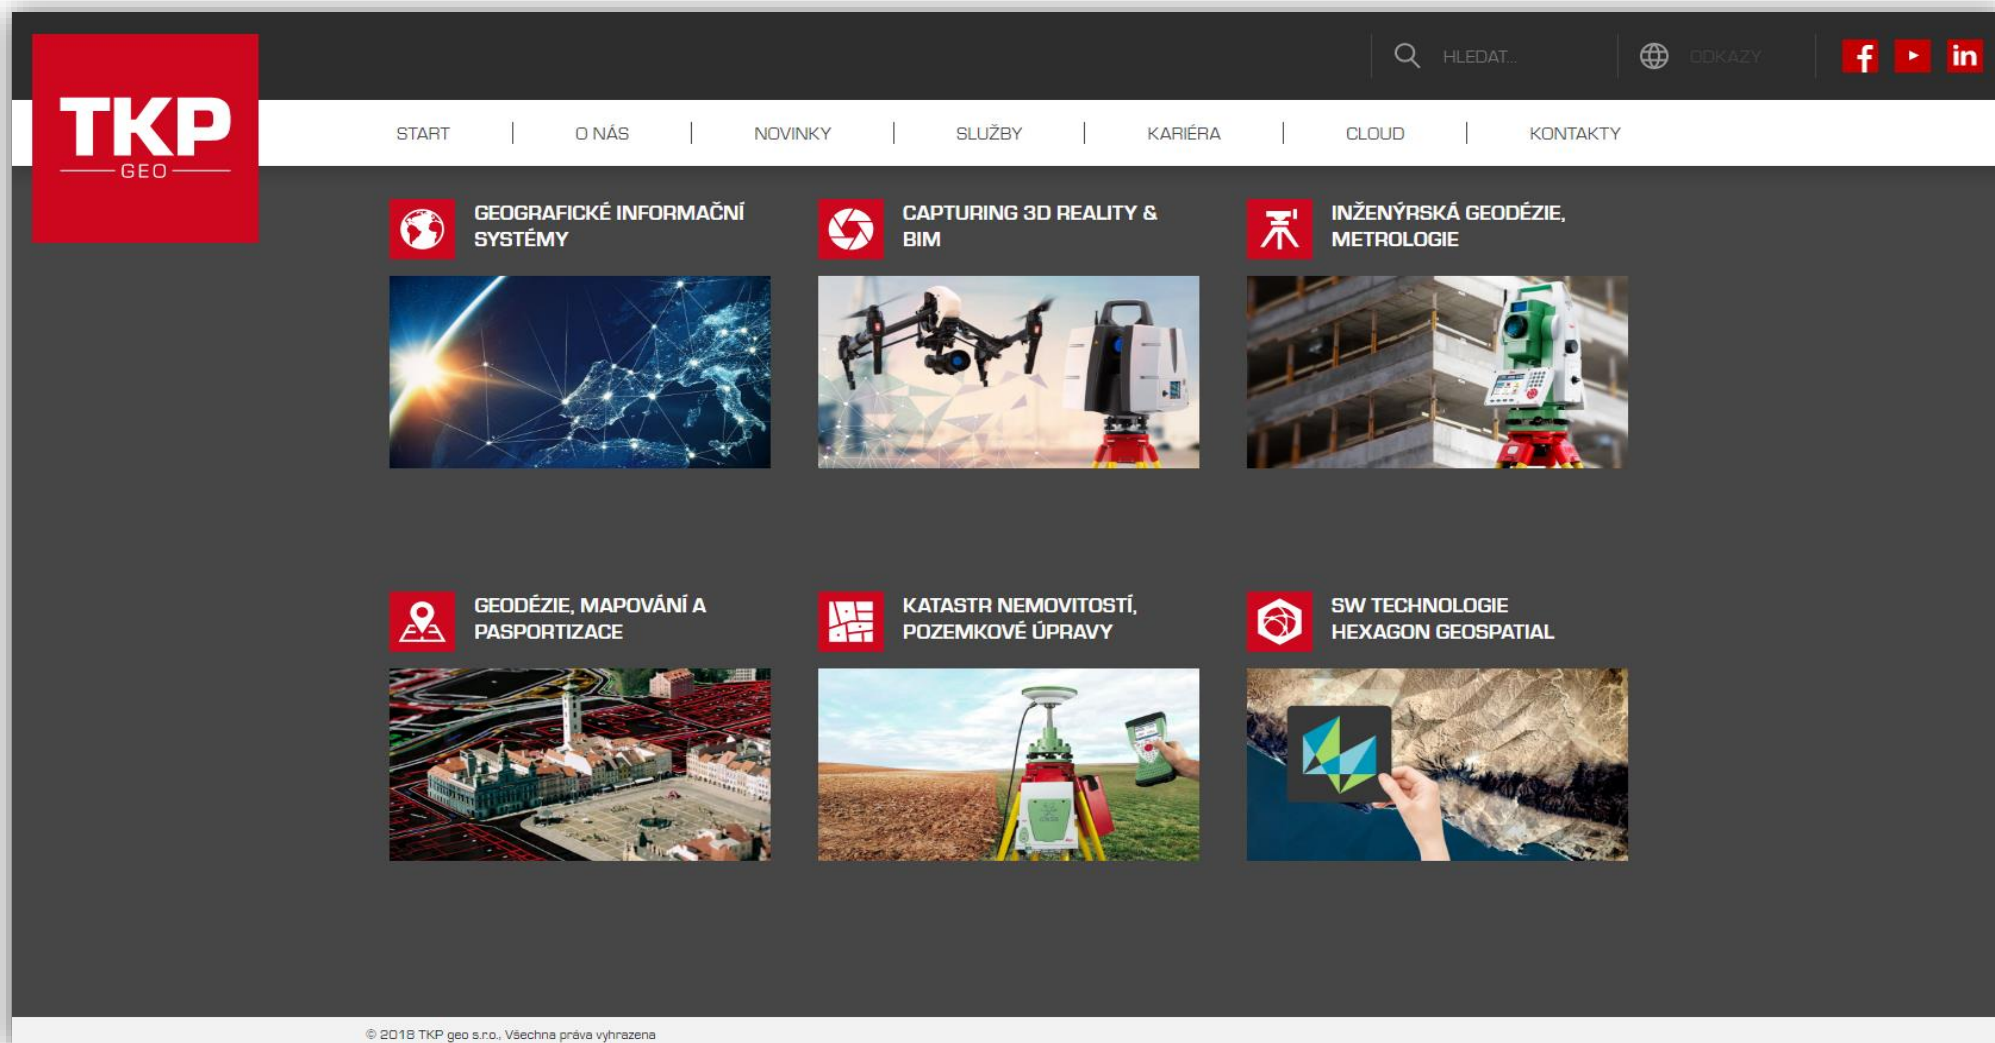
TKP GEO

HLEDAT...

ODKAZY

START | O NÁS | NOVINKY | SLUŽBY | KARIÉRA | CLOUD | KONTAKTY

GEOGRAFICKÉ INFORMAČNÍ SYSTÉMY

CAPTURING 3D REALITY & BIM

INŽENÝRSKÁ GEODÉZIE, METROLOGIE

GEODÉZIE, MAPOVÁNÍ A PASPORTIZACE

KATASTR NEMOVITOSTÍ, POZEMKOVÉ ÚPRAVY

SW TECHNOLOGIE HEXAGON GEOSPATIAL

© 2018 TKP geo s.r.o., Všechna práva vyhrazena